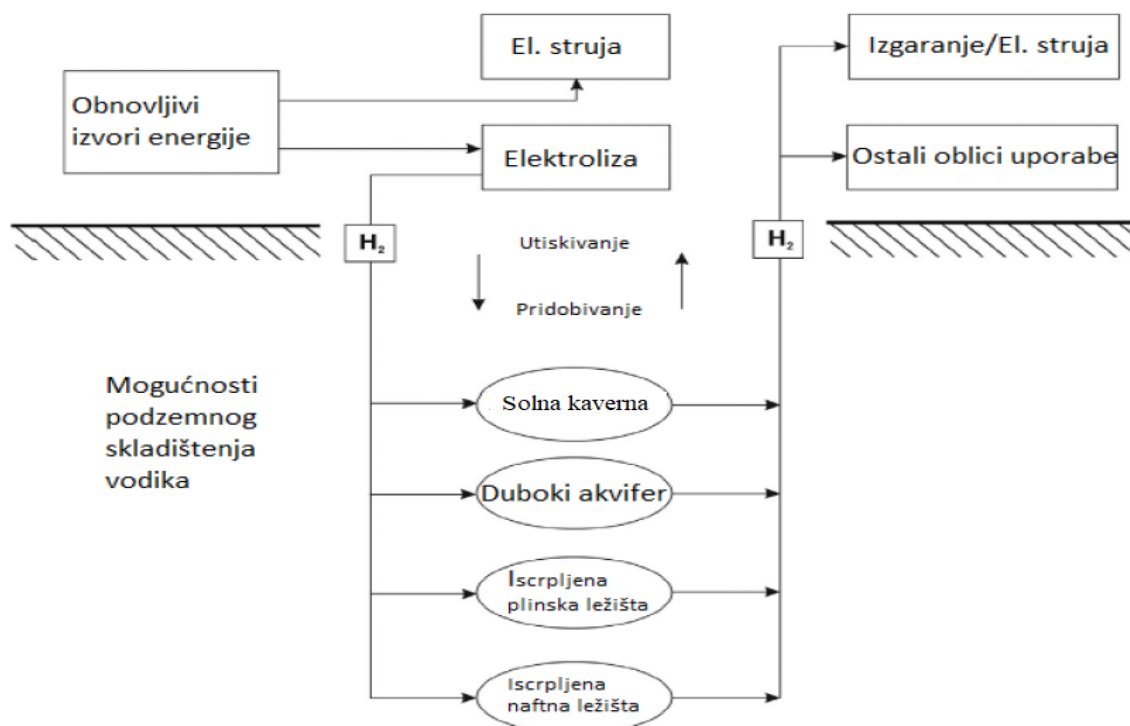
El. struja

Obnovljivi izvori energije

Elektroliza

Izgaranje/El. struja

Ostali oblici uporabe

$H_2$

Utiskivanje

Pridobivanje

$H_2$

Mogućnosti podzemnog skladištenja vodika

Solna kaverna

Duboki akvifer

Iscrpljena plinska ležišta

Iscrpljena naftna ležišta